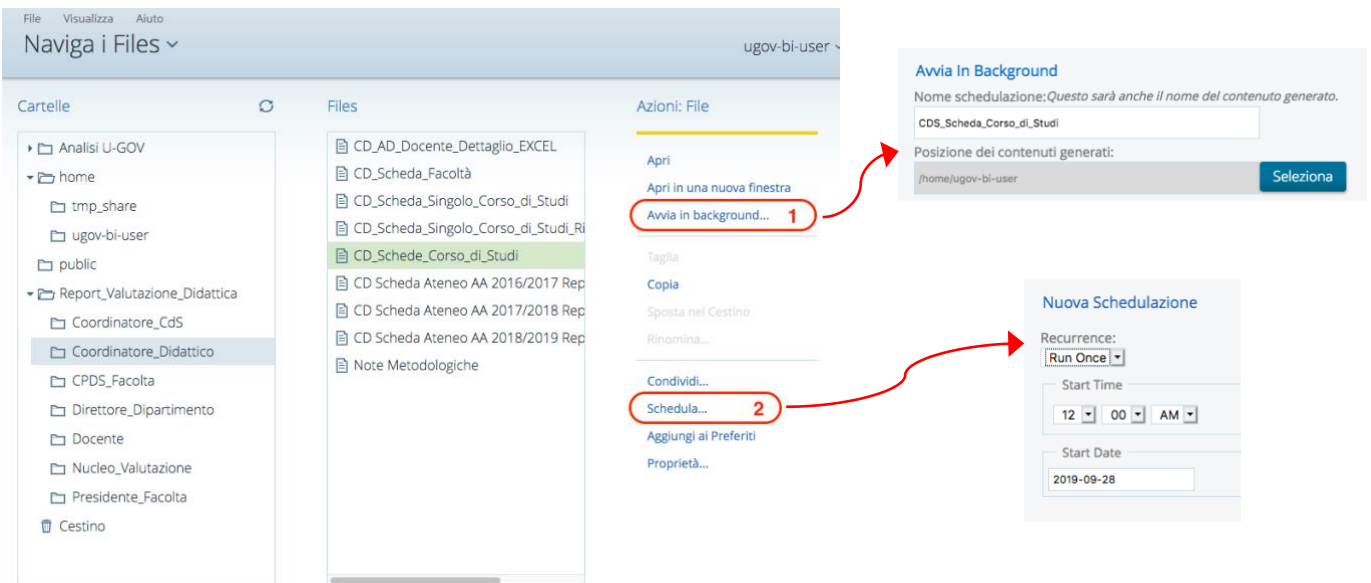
File Visualizza Aiuto

Naviga i Files

ugov-bi-user

Cartelle

Analisi U-GOV
home
tmp_share
ugov-bi-user
public
Report_Valutazione_Didattica
Coordinatore_CdS
Coordinatore_Didattico
CPDS_Facolta
Direttore_Dipartimento
Docente
Nucleo_Valutazione
Presidente_Facolta
Cestino

Files

CD_AD_Docente_Dettaglio_EXCEL
CD_Scheda_Facoltà
CD_Scheda_Singolo_Corso_di_Studi
CD_Scheda_Singolo_Corso_di_Studi_Ri
CD_Schede_Corso_di_Studi
CD Scheda Ateneo AA 2016/2017 Rep
CD Scheda Ateneo AA 2017/2018 Rep
CD Scheda Ateneo AA 2018/2019 Rep
Note Metodologiche

Azioni: File

Apri
Apri in una nuova finestra
Avvia in background... 1
Taglia
Copia
Sposta nel Cestino
Rinomina...
Condividi...
Schedula... 2
Aggiungi ai Preferiti
Proprietà...

Avvia In Background
Nome schedulazione: Questo sarà anche il nome del contenuto generato.
CDS_Scheda_Corso_di_Studi
Posizione dei contenuti generati:
/home/ugov-bi-user
Seleziona

Nuova Schedulazione
Recurrence:
Run Once
Start Time
12 00 AM
Start Date
2019-09-28